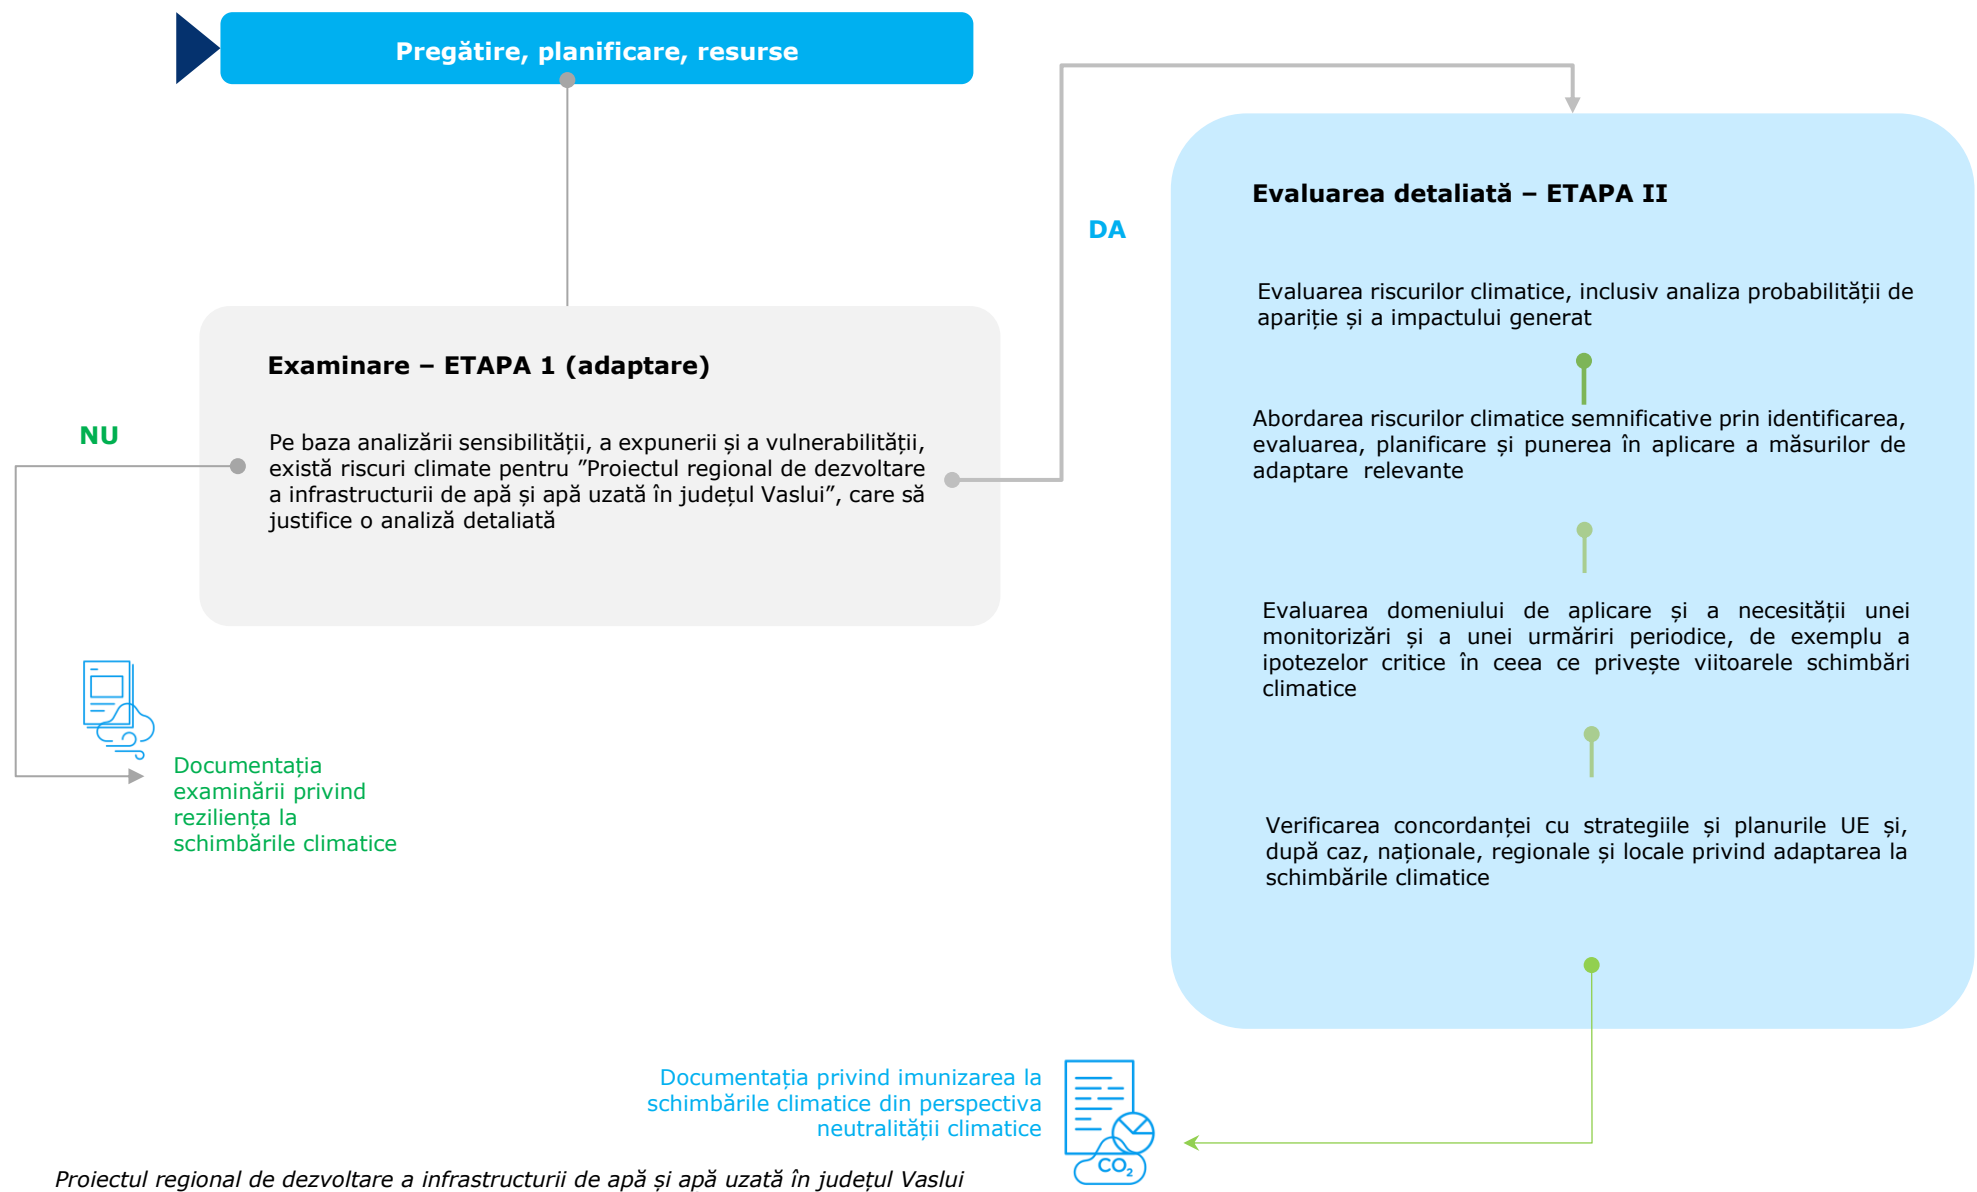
Pregătire, planificare, resurse

DA

Evaluarea detaliată – ETAPA II

Evaluarea riscurilor climatice, inclusiv analiza probabilității de apariție și a impactului generat

Abordarea riscurilor climatice semnificative prin identificarea, evaluarea, planificare și punerea în aplicare a măsurilor de adaptare relevante

Evaluarea domeniului de aplicare și a necesității unei monitorizări și a unei urmăriri periodice, de exemplu a ipotezelor critice în ceea ce privește viitoarele schimbări climatice

Verificarea concordanței cu strategiile și planurile UE și, după caz, naționale, regionale și locale privind adaptarea la schimbările climatice

Examinare – ETAPA 1 (adaptare)

NU

Pe baza analizării sensibilității, a expunerii și a vulnerabilității, există riscuri climate pentru ”Proiectul regional de dezvoltare a infrastructurii de apă și apă uzată în județul Vaslui”, care să justifice o analiză detaliată

Documentația examinării privind reziliența la schimbările climatice

Documentația privind imunizarea la schimbările climatice din perspectiva neutralității climatice

$CO_2$

Proiectul regional de dezvoltare a infrastructurii de apă și apă uzată în județul Vaslui